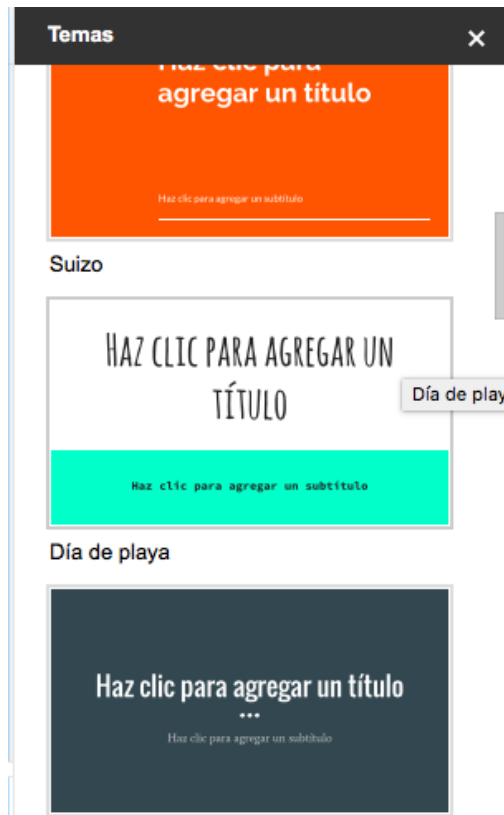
Temas

×

Haz clic para agregar un título

Haz clic para agregar un subtítulo

Suizo

HAZ CLIC PARA AGREGAR UN TÍTULO

Haz clic para agregar un subtítulo

Día de play

Día de playa

Haz clic para agregar un título

•••

Haz clic para agregar un subtítulo